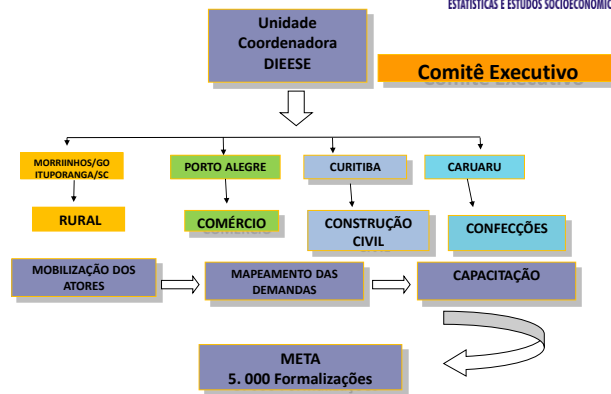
ESTATÍSTICAS E ESTUDOS SOCIOECONOMIC

Unidade Coordenadora DIEESE

Comitê Executivo

MORRINHOS/GO ITUPORANGA/SC

PORTO ALEGRE

CURITIBA

CARUARU

RURAL

COMÉRCIO

CONSTRUÇÃO CIVIL

CONFECÇÕES

MOBILIZAÇÃO DOS ATORES

MAPEAMENTO DAS DEMANDAS

CAPACITAÇÃO

META
5. 000 Formalizações